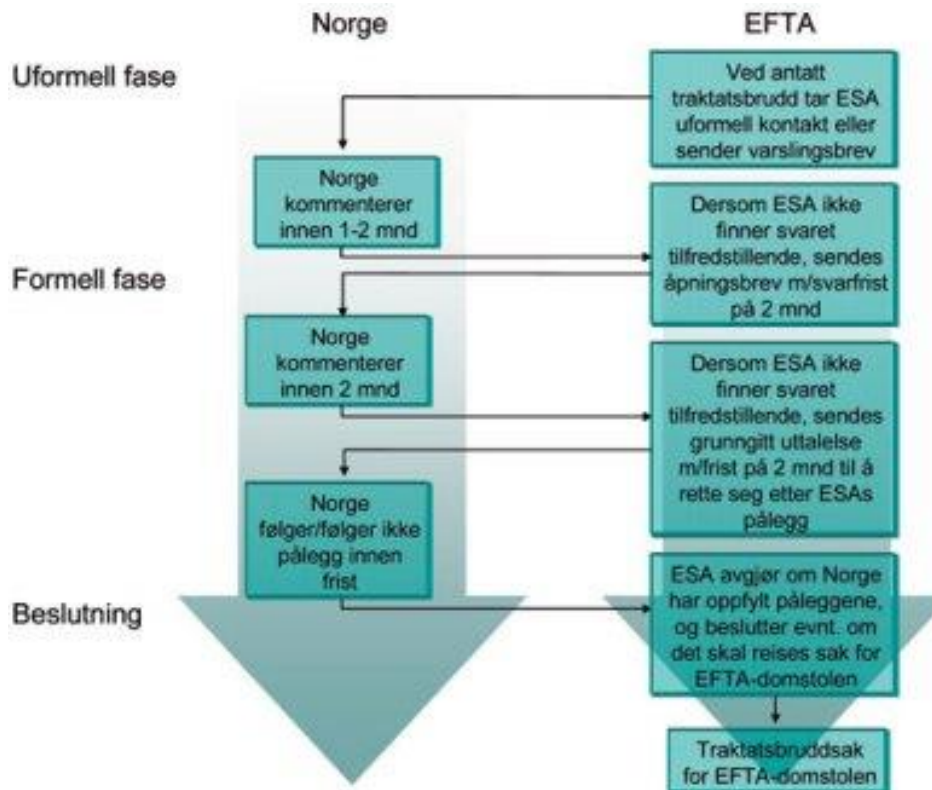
Norge

EFTA

Uformell fase

Ved antatt traktatsbrudd tar ESA uformell kontakt eller sender varslingsbrev

Norge kommenterer innen 1-2 mnd

Dersom ESA ikke finner svaret tilfredstillende, sendes åpningsbrev m/svarfrist på 2 mnd

Formell fase

Norge kommenterer innen 2 mnd

Dersom ESA ikke finner svaret tilfredstillende, sendes grunngitt uttalelse m/frist på 2 mnd til å rette seg etter ESAs pålegg

Norge følger/følger ikke pålegg innen frist

Beslutning

ESA avgjør om Norge har oppfylt påleggene, og beslutter evnt. om det skal reises sak for EFTA-domstolen

Traktatsbruddsak for EFTA-domstolen